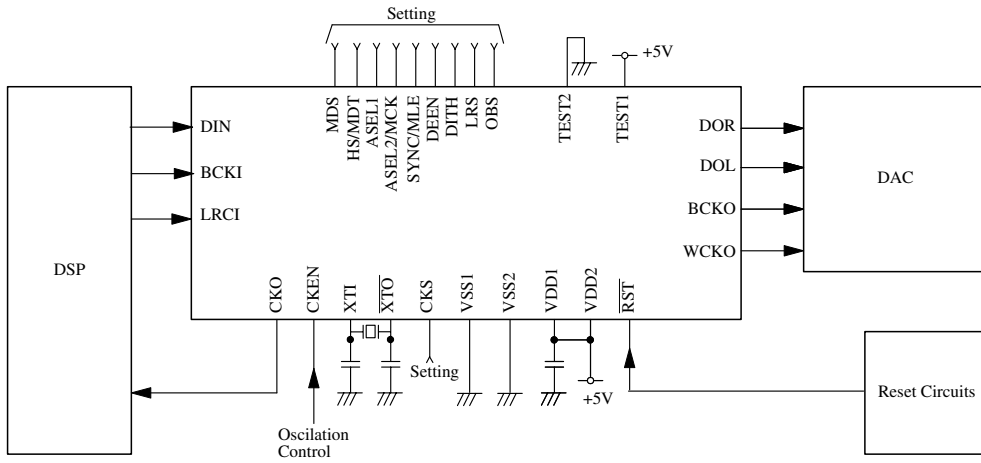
Setting

MDS
HS/MDT
ASEL1
ASEL2/MCK
SYNC/MLE
DEEN
DITH
LRS
OBS

TEST2
+5V
TEST1

DSP

DIN
BCKI
LRCI

DOR
DOL
BCKO
WCKO

DAC

CKO
CKEN
XTI
$\overline{XTO}$
CKS
VSS1
VSS2
VDD1
VDD2
$\overline{RST}$

Setting
+5V

Oscilation Control

Reset Circuits